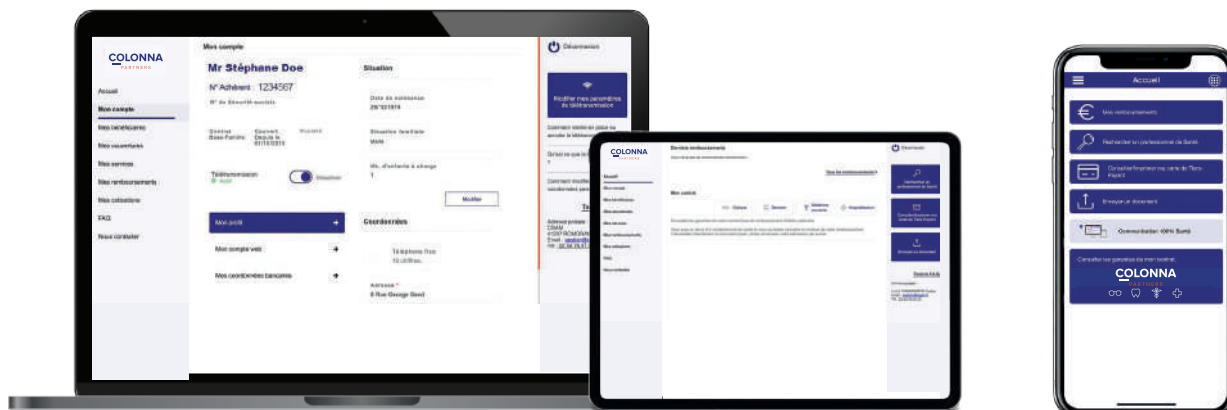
COLONNA
PARTNERS

Accueil
Mon compte
Mes bénéficiaires
Mes couvertures
Mes services
Mes remboursements
Mes cotisations
FAQ
Nous contacter

Mon compte

Mr Stéphane Doe
N° Adhérent : 1234567
N° de Sécurité sociale

Contrat
Base Famille
Couvert
Depuis le
01/10/2019

Télétransmission
Actif
Désactiver

Mon profil
Mon compte web
Mes coordonnées bancaires

Situation
Date de naissance
29/12/1974
Situation familiale
Marié
Nb. d'enfants à charge
1
Modifier

Coordonnées
Téléphone fixe
10 chiffres
Adresse *
8 Rue George Sand

Déconnexion

Modifier mes paramètres de télétransmission

Comment remboursement
Adresse postale
CBAM
Email
Tél

COLONNA
PARTNERS
Accueil
Mes conseils
Mes bénéficiaires
Mes documents
Mes services
Mes remboursements
Mes cotisations
FAQ
Nous contacter

Derniers remboursements
Mon contrat
Optique
Dentaire
Médecine courante
Hospitalisation
Tous les remboursements
Déconnexion
Rechercher un professionnel de Santé
Consulter/Imprimer ma carte de Tiers Payant
Envoyer un document
Besoin d'aide

Accueil
Mes remboursements
Rechercher un professionnel de Santé
Consulter/Imprimer ma carte de Tiers Payant
Envoyer un document
Communication 100% Santé
Consulter les garanties de mon contrat
COLONNA
PARTNERS